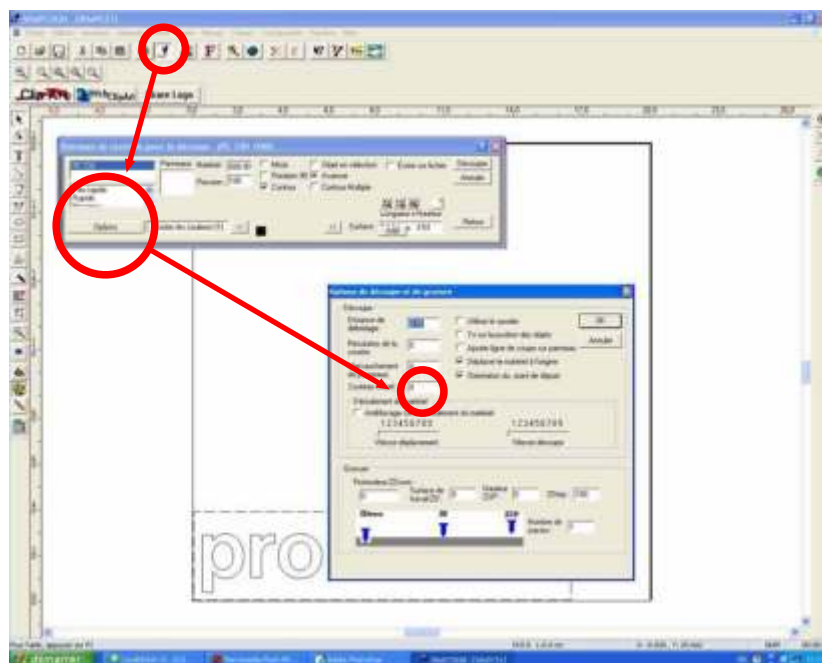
pro

Options

Options de découpe et de gravure

Découpage

Utiliser le système

Tri sur la position des objets

Ajouter ligne de coupe au parcours

Déplacer le matériel à l'origine

Orientation du point de départ

OK

Annuler

123456789

123456789

Vitesse déplacement

Vitesse découpe

Gravure

Démarrer